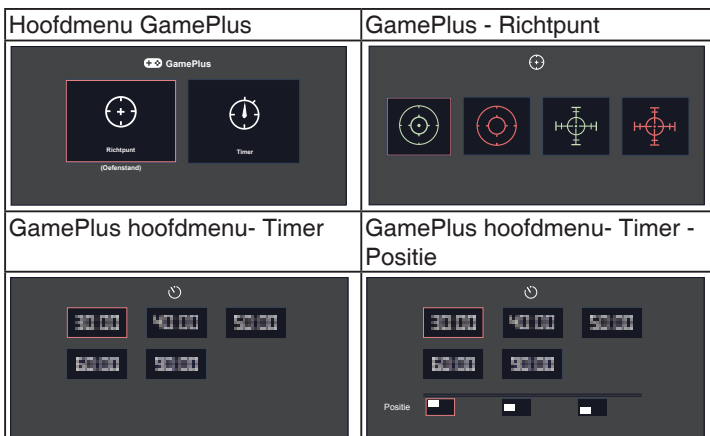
| Hoofdmenu GamePlus | GamePlus - Richtpunt |
|---|---|
| GamePlus<br>Richtpunt<br>(Oefenstand)<br>Timer | |
| GamePlus hoofdmenu- Timer | GamePlus hoofdmenu- Timer - Positie |
| 30:00 40:00 50:00<br>60:00 90:00 | 30:00 40:00 50:00<br>60:00 90:00<br>Positie |